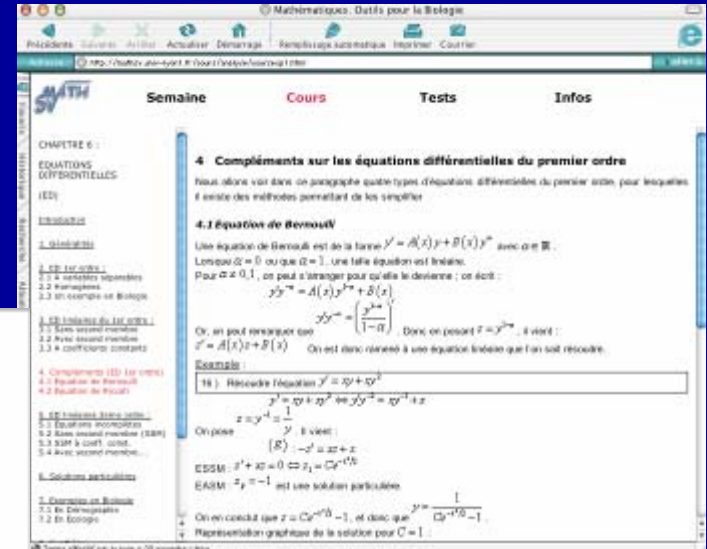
Mathématiques : Outils pour la Biologie

Précédente Suivante Arrêter Actualiser Démarrage Remplissage automatique Imprimer Courrier

Adresse : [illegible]

MATH SV

Semaine Cours Tests Infos

CHAPITRE 6 :

EQUATIONS DIFFERENTIELLES

(ED)

Introduction

1. Généralités

2. ED 1er ordre :
2.1 A variables séparables
2.2 Homogènes
2.3 Un exemple en Biologie

3. ED linéaires du 1er ordre :
3.1 Sans second membre
3.2 Avec second membre
3.3 A coefficients constants

4. Compléments (ED 1er ordre)
4.1 Equation de Bernoulli
4.2 Equation de Riccati

5. ED linéaires 2ème ordre :
5.1 Equations incomplètes
5.2 Sans second membre (SSM)
5.3 SSM à coeff. const.
5.4 Avec second membre

6. Solutions particulières

7. Exemples en Biologie
7.1 En Démographie
7.2 En Ecologie

4 Compléments sur les équations différentielles du premier ordre

Nous allons voir dans ce paragraphe quatre types d'équations différentielles du premier ordre, pour lesquelles il existe des méthodes permettant de les simplifier

4.1 Equation de Bernoulli

Une équation de Bernoulli est de la forme $y' = A(x)y + B(x)y^{\alpha}$ avec $\alpha \in \mathbb{R}$.
Lorsque $\alpha = 0$ ou que $\alpha = 1$, une telle équation est linéaire.
Pour $\alpha \neq 0,1$, on peut s'arranger pour qu'elle le devienne ; on écrit :
$y'y^{-\alpha} = A(x)y^{1-\alpha} + B(x)$
Or, on peut remarquer que $y'y^{-\alpha} = \left(\frac{y^{1-\alpha}}{1-\alpha}\right)'$. Donc en posant $z = y^{1-\alpha}$, il vient :
$z' = A(x)z + B(x)$ On est donc ramené à une équation linéaire que l'on sait résoudre.

Exemple :

16) Résoudre l'équation $y' = xy + xy^2$

$y' = xy + xy^2 \Leftrightarrow y'y^{-2} = xy^{-1} + x$
On pose $z = y^{-1} = \frac{1}{y}$, il vient :
$(E)$ : $-z' = xz + x$
ESSM : $z' + xz = 0 \Leftrightarrow z_1 = Ce^{-x^2/2}$
EASM : $z_p = -1$ est une solution particulière.

On en conclut que $z = Ce^{-x^2/2} - 1$, et donc que $y = \frac{1}{Ce^{-x^2/2} - 1}$.
Représentation graphique de la solution pour $C = 1$ :